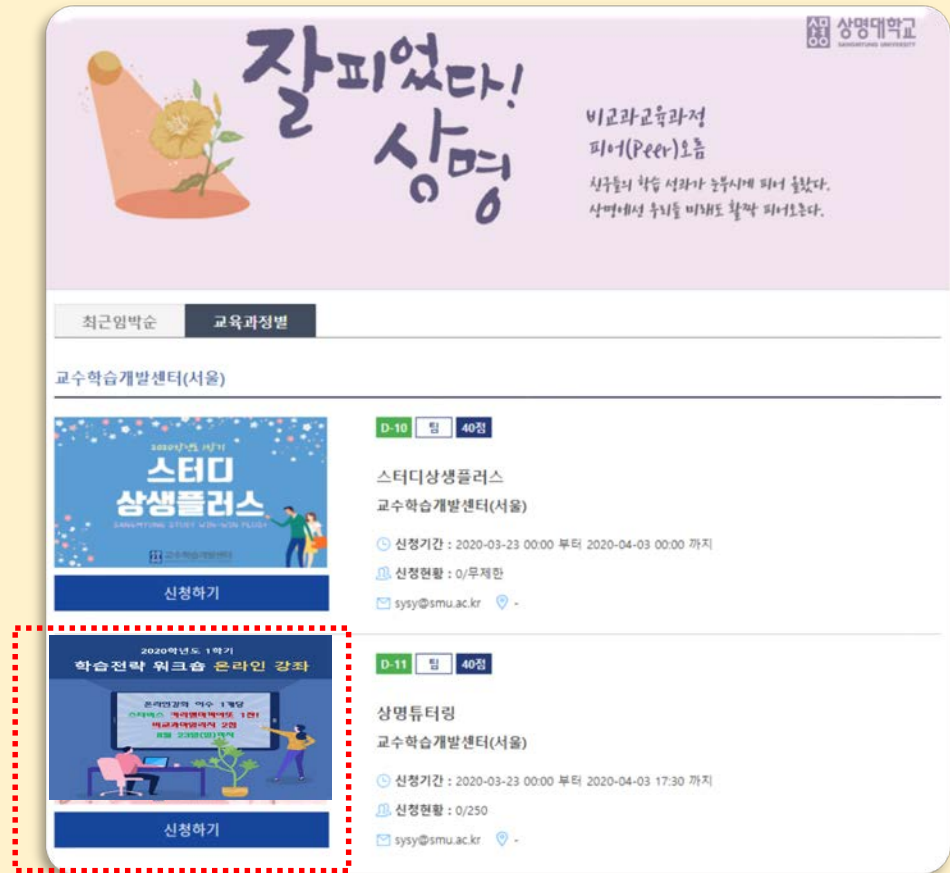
상명대학교
SANGMYUNG UNIVERSITY

잘피었다! 상명

비교과교육과정
피어(Peer)오름

친구들의 학습 성과가 눈부시게 피어 올랐다.
상명에서 우리들 미래도 활짝 피어오른다.

최근임박순 | 교육과정별

교수학습개발센터(서울)

2020학년도 1학기
스터디 상생플러스
SANGMYUNG STUDY WIN-WIN PLUS
교수학습개발센터

D-10 | 팀 | 40점

스터디상생플러스
교수학습개발센터(서울)

신청기간 : 2020-03-23 00:00 부터 2020-04-03 00:00 까지
신청현황 : 0/무제한
sysy@smu.ac.kr -

신청하기

2020학년도 1학기
학습전략 워크숍 온라인 강좌

온라인강좌 이수 1개당
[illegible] 1회
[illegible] 2점
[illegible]

D-11 | 팀 | 40점

상명튜터링
교수학습개발센터(서울)

신청기간 : 2020-03-23 00:00 부터 2020-04-03 17:30 까지
신청현황 : 0/250
sysy@smu.ac.kr -

신청하기